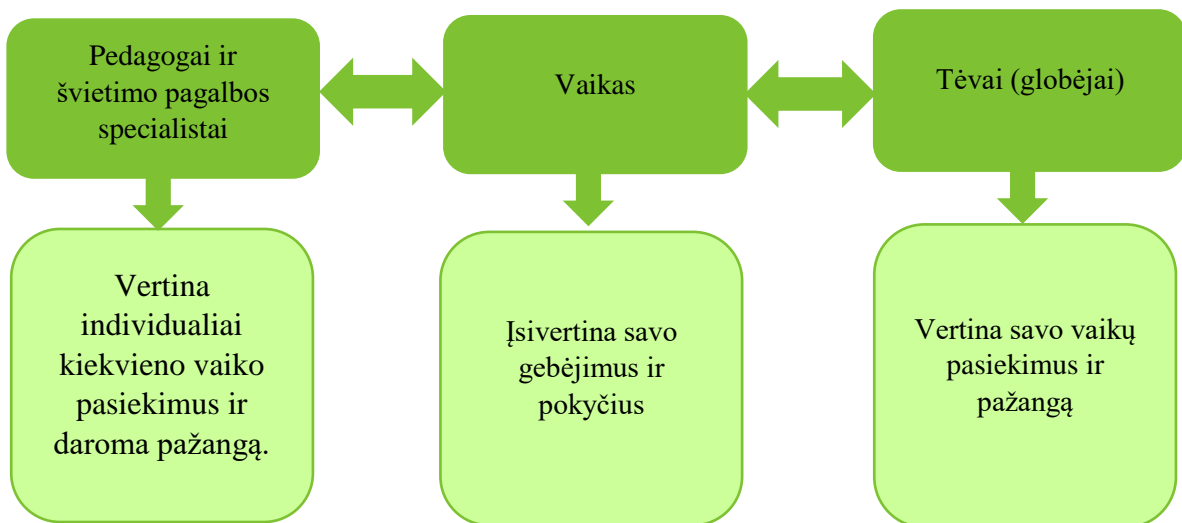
Pedagogai ir švietimo pagalbos specialistai

Vaikas

Tėvai (globėjai)

Vertina individualiai kiekvieno vaiko pasiekimus ir daroma pažangą.

Įsivertina savo gebėjimus ir pokyčius

Vertina savo vaikų pasiekimus ir pažangą